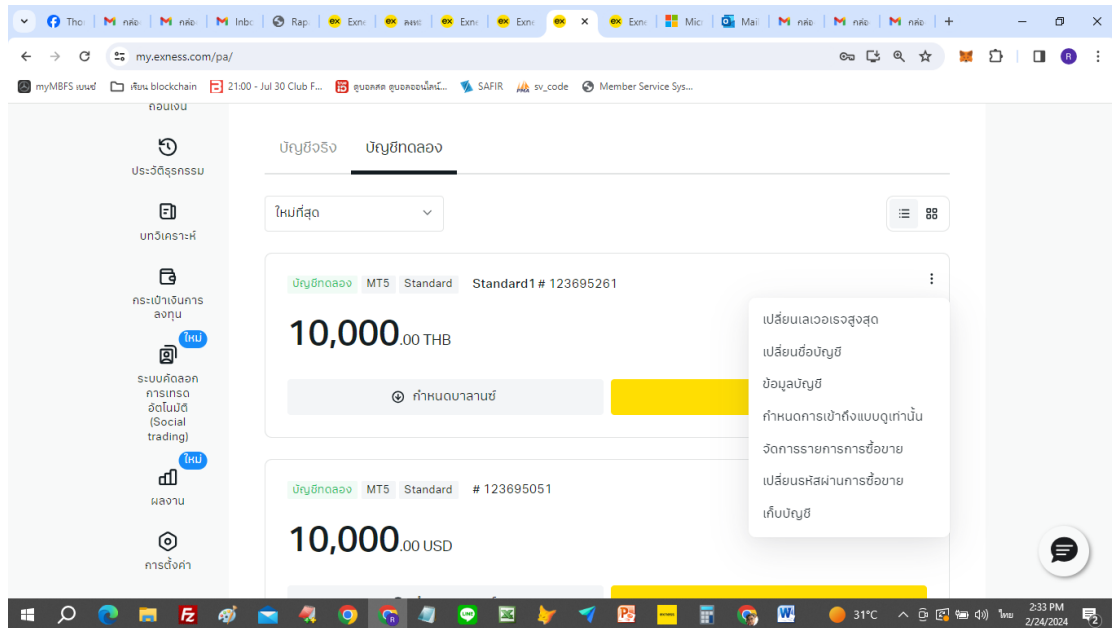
Thai | กล่อ | กล่อ | Inbo | Rap | Exn | ลงทะ | Exn | Exn | Exn | Mic | Mai | กล่อ | กล่อ | กล่อ

my.exness.com/pa/

myMBFS เมนฟ์ | เรียน blockchain | 21:00 - Jul 30 Club F... | ดูบอลสด ดูบอลออนไลน์... | SAFIR | sv_code | Member Service Sys...

ถอนเงิน

ประวัติธุรกรรม

บทวิเคราะห์

กระเป๋าเงินการลงทุน

ใหม่

ระบบคัดลอกการเทรดอัตโนมัติ (Social trading)

ใหม่

ผลงาน

การตั้งค่า

บัญชีจริง | บัญชีทดลอง

ใหม่ที่สุด

บัญชีทดลอง MT5 Standard Standard1 # 123695261

10,000.00 THB

กำหนดบาลานซ์

บัญชีทดลอง MT5 Standard # 123695051

10,000.00 USD

เปลี่ยนเลเวอเรจสูงสุด
เปลี่ยนชื่อบัญชี
ข้อมูลบัญชี
กำหนดการเข้าถึงแบบดูเท่านั้น
จัดการรายการการซื้อขาย
เปลี่ยนรหัสผ่านการซื้อขาย
เก็บบัญชี

31°C ไทย 2:33 PM 2/24/2024